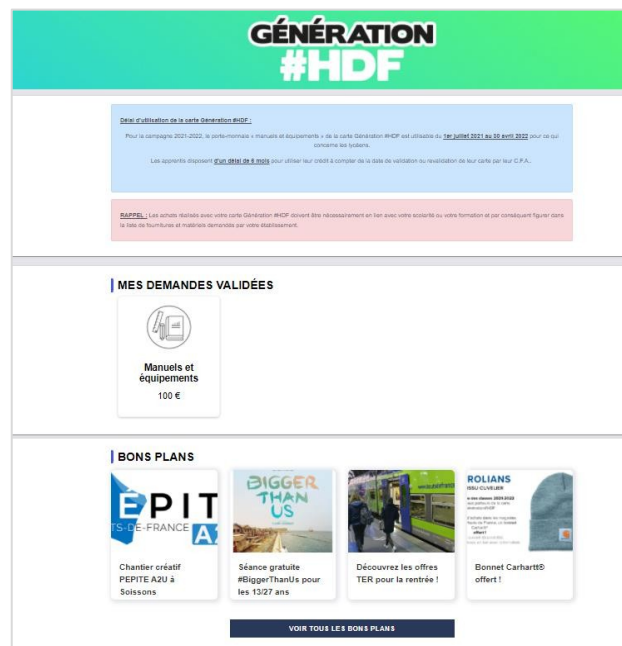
GÉNÉRATION
#HDF

Délai d'utilisation de la carte Génération #HDF :

Pour la campagne 2021-2022, le porte-monnaie « manuels et équipements » de la carte Génération #HDF est utilisable du 1er juillet 2021 au 30 avril 2022 pour ce qui concerne les lycéens.

Les apprentis disposent d'un délai de 6 mois pour utiliser leur crédit à compter de la date de validation ou revalidation de leur carte par leur C.F.A..

RAPPEL : Les achats réalisés avec votre carte Génération #HDF doivent être nécessairement en lien avec votre scolarité ou votre formation et par conséquent figurer dans la liste de fournitures et matériels demandés par votre établissement.

MES DEMANDES VALIDÉES

Manuels et équipements
100 €

BONS PLANS

ÉPIT
TS-DE-FRANCE A
Chantier créatif PEPITE A2U à Soissons

BIGGER THAN US
Séance gratuite #BiggerThanUs pour les 13/27 ans

Découvrez les offres TER pour la rentrée !

ROLIANS
ISSU CUVELIER
Bonnet Carhartt® offert !

VOIR TOUS LES BONS PLANS